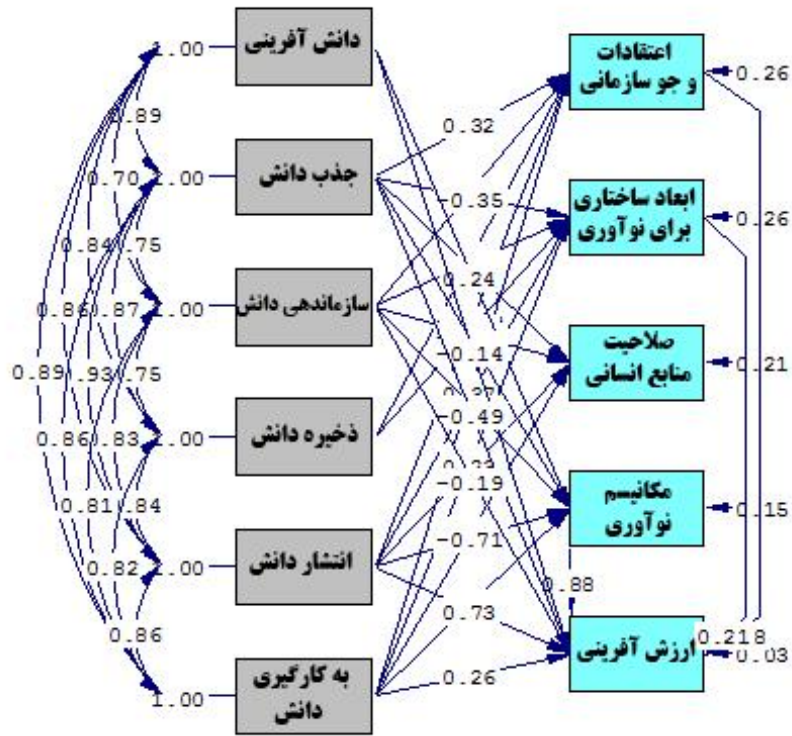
1.00 دانش آفرینی
0.89
0.70 1.00 جذب دانش
0.84 0.75
0.86 0.87 1.00 سازماندهی دانش
0.89 0.93 0.75
0.86 0.83 1.00 ذخیره دانش
0.81 0.84
0.82 1.00 انتشار دانش
0.86
1.00 به کارگیری دانش

0.32
-0.35
0.24
-0.14
0.37
-0.49
0.33
-0.19
-0.71
0.73
0.26

اعتقادات و جو سازمانی 0.26
ابعاد ساختاری برای نوآوری 0.26
صلاحیت منابع انسانی 0.21
مکانیسم نوآوری 0.15
0.88
ارزش آفرینی 0.218 0.03